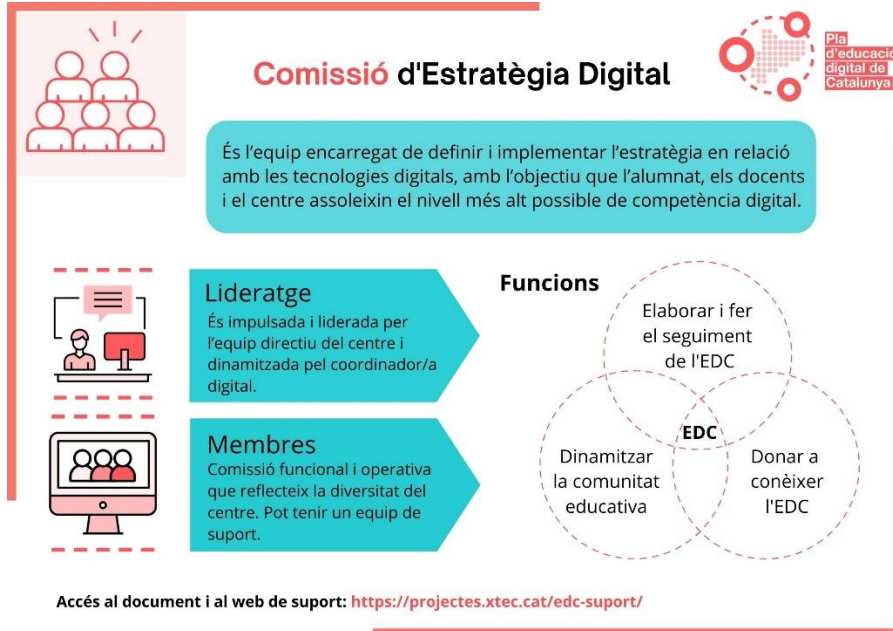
Comissió d'Estratègia Digital

Pla d'educació digital de Catalunya

És l'equip encarregat de definir i implementar l'estratègia en relació amb les tecnologies digitals, amb l'objectiu que l'alumnat, els docents i el centre assoleixin el nivell més alt possible de competència digital.

Lideratge
És impulsada i liderada per l'equip directiu del centre i dinamitzada pel coordinador/a digital.

Membres
Comissió funcional i operativa que reflecteix la diversitat del centre. Pot tenir un equip de suport.

Funcions

Elaborar i fer el seguiment de l'EDC

EDC

Dinamitzar la comunitat educativa

Donar a conèixer l'EDC

Accés al document i al web de suport: https://projectes.xtec.cat/edc-suport/